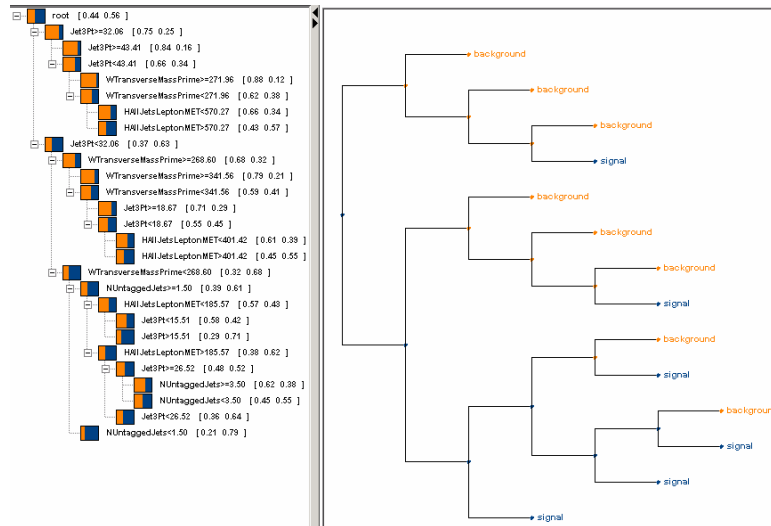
root [0.44 0.56]
Jet3Pt>=32.06 [0.75 0.25]
Jet3Pt>=43.41 [0.84 0.16]
Jet3Pt<43.41 [0.66 0.34]
WTransverseMassPrime>=271.96 [0.88 0.12]
WTransverseMassPrime<271.96 [0.62 0.38]
HAllJetsLeptonMET<570.27 [0.66 0.34]
HAllJetsLeptonMET>570.27 [0.43 0.57]
Jet3Pt<32.06 [0.37 0.63]
WTransverseMassPrime>=268.60 [0.68 0.32]
WTransverseMassPrime>=341.56 [0.79 0.21]
WTransverseMassPrime<341.56 [0.59 0.41]
Jet3Pt>=18.67 [0.71 0.29]
Jet3Pt<18.67 [0.55 0.45]
HAllJetsLeptonMET<401.42 [0.61 0.39]
HAllJetsLeptonMET>401.42 [0.45 0.55]
WTransverseMassPrime<268.60 [0.32 0.68]
NUntaggedJets>=1.50 [0.39 0.61]
HAllJetsLeptonMET<185.57 [0.57 0.43]
Jet3Pt<15.51 [0.58 0.42]
Jet3Pt>15.51 [0.29 0.71]
HAllJetsLeptonMET>185.57 [0.38 0.62]
Jet3Pt>=26.52 [0.48 0.52]
NUntaggedJets>=3.50 [0.62 0.38]
NUntaggedJets<3.50 [0.45 0.55]
Jet3Pt<26.52 [0.36 0.64]
NUntaggedJets<1.50 [0.21 0.79]

background
background
background
signal
background
background
background
signal
background
signal
background
signal
signal
signal